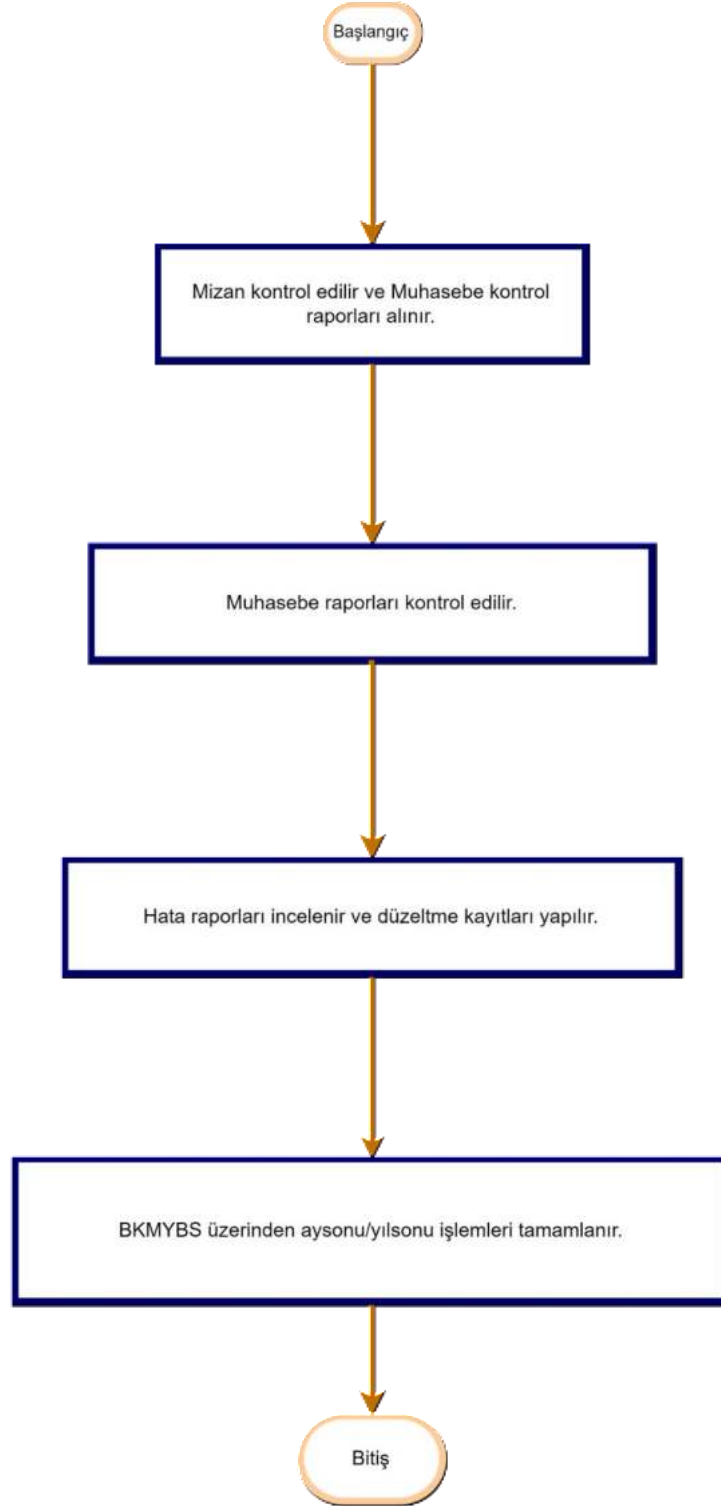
Başlangıç

Mizan kontrol edilir ve Muhasebe kontrol raporları alınır.

Muhasebe raporları kontrol edilir.

Hata raporları incelenir ve düzeltme kayıtları yapılır.

BKMYBS üzerinden aysonu/yılsonu işlemleri tamamlanır.

Bitiş